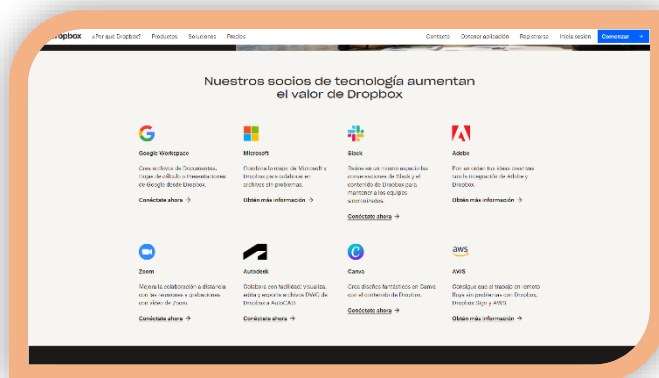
Dropbox ¿Por qué Dropbox? Productos Soluciones Precios Contacto Obtener aplicación Registrarse Iniciar sesión Comenzar

Nuestros socios de tecnología aumentan el valor de Dropbox

Google Workspace
Crea archivos de Documentos, Hojas de cálculo o Presentaciones de Google desde Dropbox.
Conéctate ahora →

Microsoft
Combina lo mejor de Microsoft y Dropbox para colaborar en archivos sin problemas.
Obtén más información →

Slack
Reúne en un mismo espacio las conversaciones de Slack y el contenido de Dropbox para mantener a los equipos sincronizados.
Conéctate ahora →

Adobe
Pon en orden tus ideas creativas con la integración de Adobe y Dropbox.
Obtén más información →

Zoom
Mejora la colaboración a distancia con las reuniones y grabaciones con vídeo de Zoom.
Conéctate ahora →

Autodesk
Colabora con facilidad: visualiza, edita y exporta archivos DWG de Dropbox a AutoCAD.
Conéctate ahora →

Canva
Crea diseños fantásticos en Canva con el contenido de Dropbox.
Conéctate ahora →

aws
AWS
Consigue que el trabajo en remoto fluya sin problemas con Dropbox, Dropbox Sign y AWS.
Obtén más información →